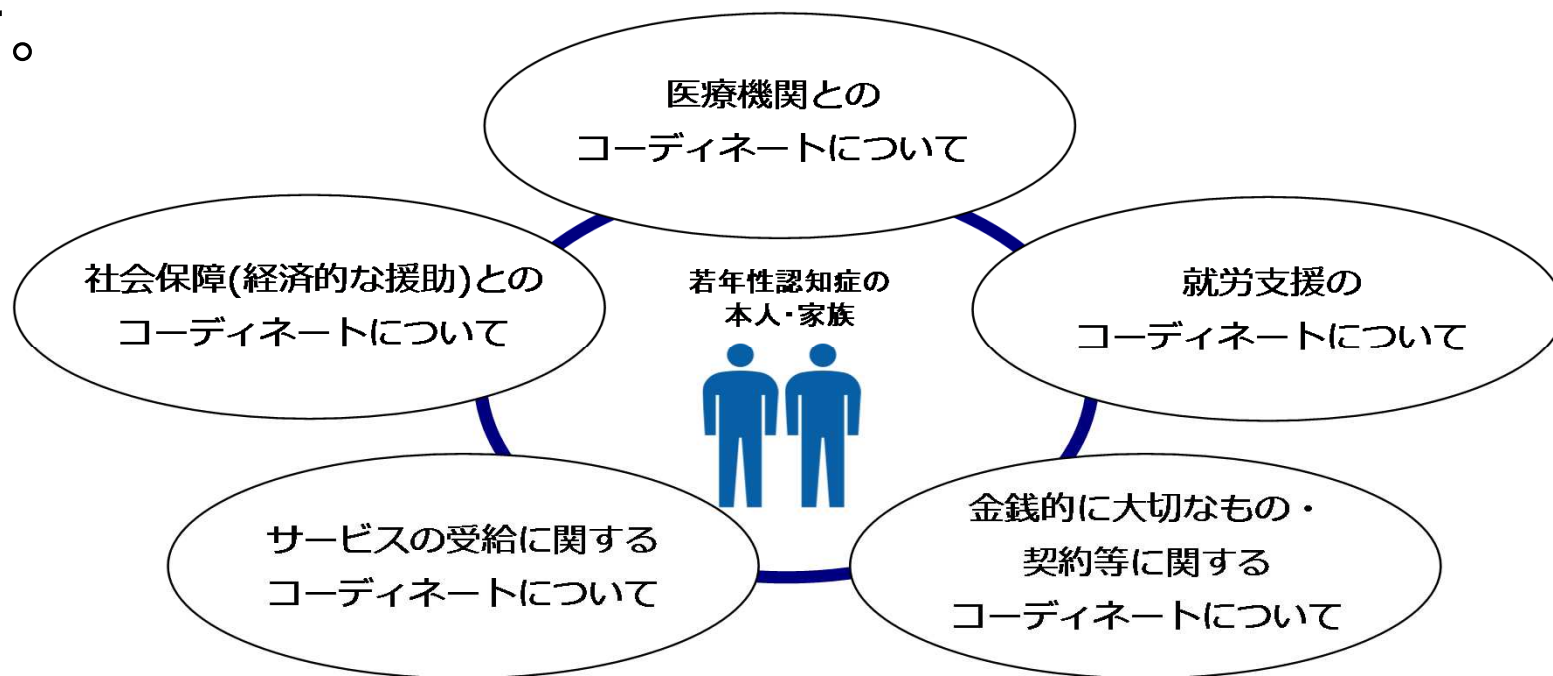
。

医療機関との
コーディネートについて

社会保障(経済的な援助)との
コーディネートについて

若年性認知症の
本人・家族

就労支援の
コーディネートについて

サービスの受給に関する
コーディネートについて

金銭的に大切なもの・
契約等に関する
コーディネートについて